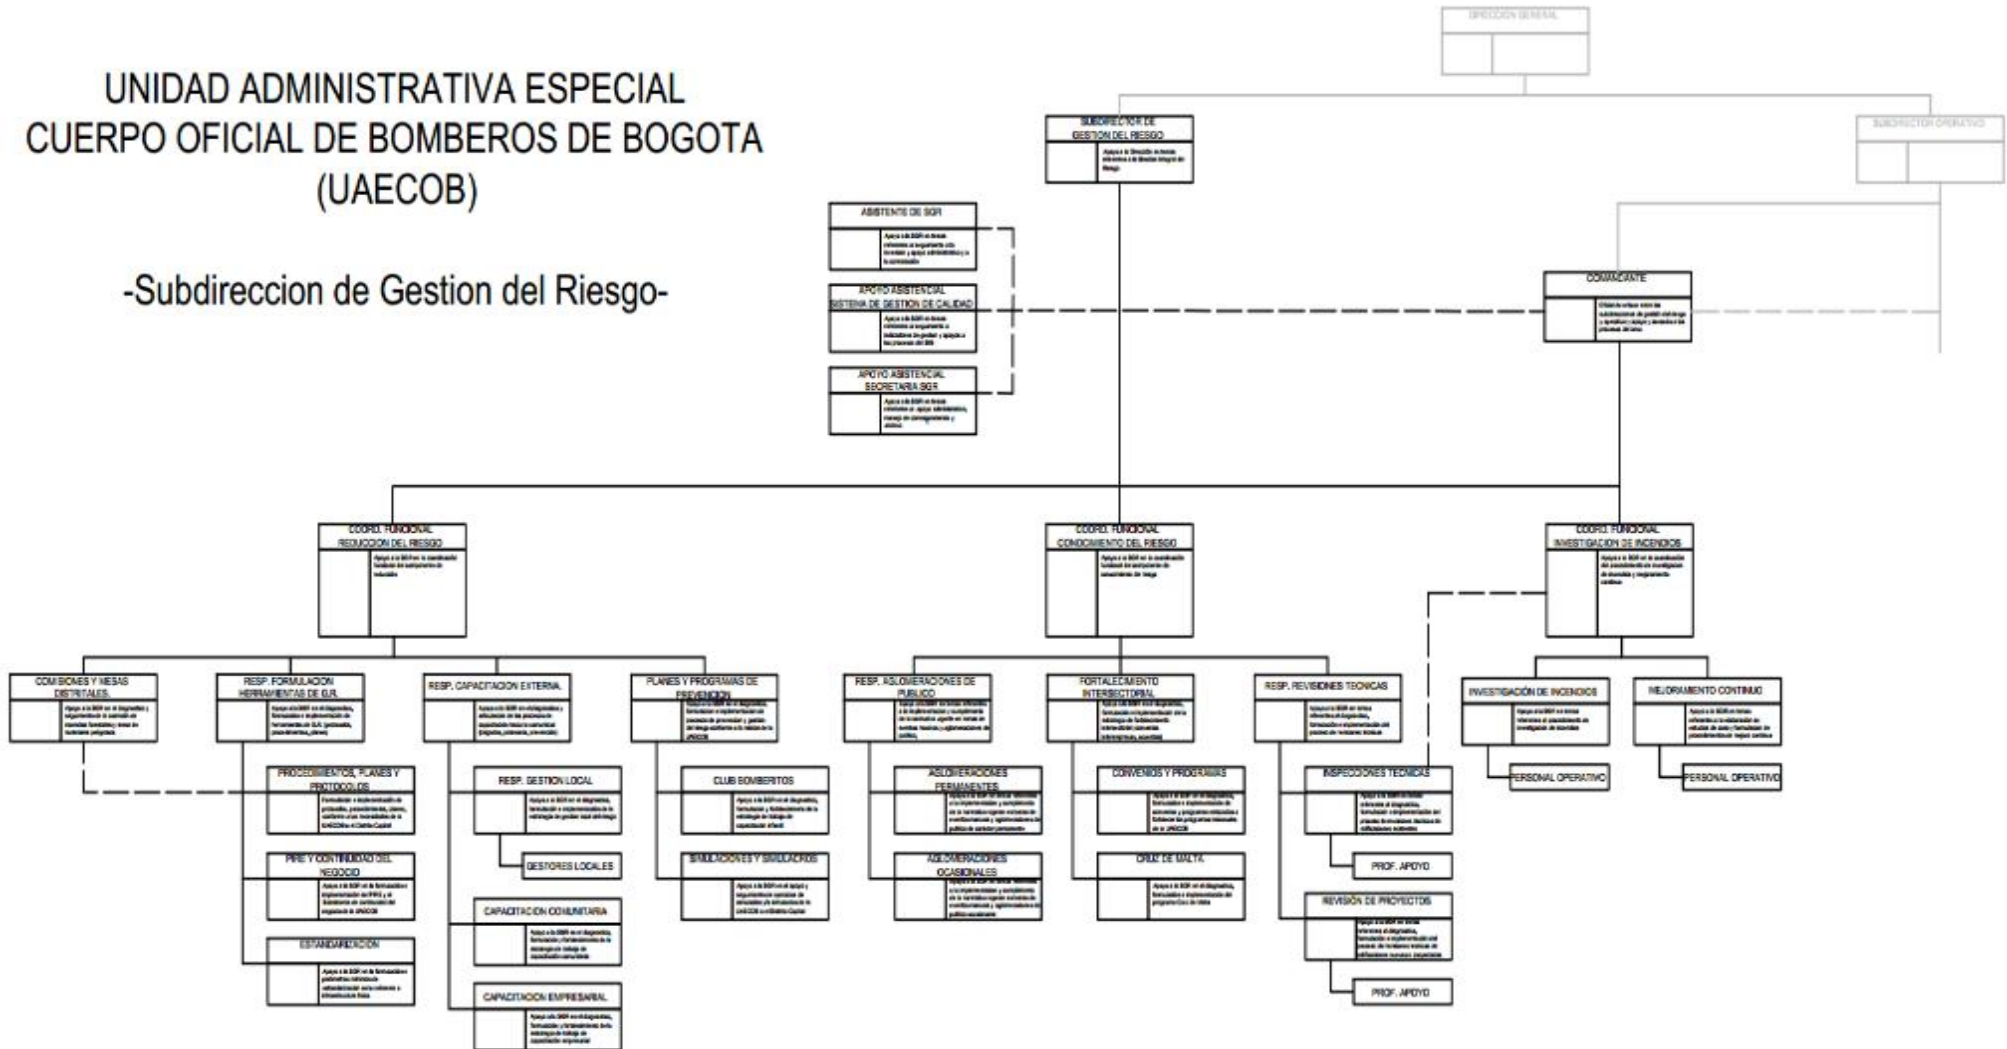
UNIDAD ADMINISTRATIVA ESPECIAL
CUERPO OFICIAL DE BOMBEROS DE BOGOTA
(UAECOB)

-Subdireccion de Gestion del Riesgo-

DIRECCION GENERAL

SUBDIRECTOR OPERATIVO

SUBDIRECTOR DE GESTION DEL RIESGO
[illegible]

ASISTENTE DE SGR
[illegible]

APOYO ASISTENCIAL SISTEMA DE GESTION DE CALIDAD
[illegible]

APOYO ASISTENCIAL SECRETARIA SGR
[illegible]

COMANDANTE
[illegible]

COORD. FUNCIONAL REDUCCION DEL RIESGO
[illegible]

COORD. FUNCIONAL CONOCIMIENTO DEL RIESGO
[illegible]

COORD. FUNCIONAL INVESTIGACION DE INCENDIOS
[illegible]

COMISIONES Y MESAS DISTRITALES
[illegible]

RESP. FORMULACION HERRAMIENTAS DE G.R.
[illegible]

RESP. CAPACITACION EXTERNA
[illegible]

PLANES Y PROGRAMAS DE PREVENCION
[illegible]

RESP. AGLOMERACIONES DE PUBLICO
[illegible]

FORTALECIMIENTO INTERSECTORIAL
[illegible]

RESP. REVISIONES TECNICAS
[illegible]

INVESTIGACIÓN DE INCENDIOS
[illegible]

MEJORAMIENTO CONTINUO
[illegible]

PERSONAL OPERATIVO

PERSONAL OPERATIVO

PROCEDIMIENTOS, PLANES Y PROTOCOLOS
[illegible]

PIRE Y CONTINUIDAD DEL NEGOCIO
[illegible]

ESTANDARIZACION
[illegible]

RESP. GESTION LOCAL
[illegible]

GESTORES LOCALES

CAPACITACION COMUNITARIA
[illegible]

CAPACITACION EMPRESARIAL
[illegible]

CLUB BOMBERITOS
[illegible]

SIMULACIONES Y SIMULACROS
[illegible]

AGLOMERACIONES PERMANENTES
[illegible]

AGLOMERACIONES OCASIONALES
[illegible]

CONVENIOS Y PROGRAMAS
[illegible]

CRUZ DE MALTA
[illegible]

INSPECCIONES TECNICAS
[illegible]

PROF. APOYO

REVISIÓN DE PROYECTOS
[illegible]

PROF. APOYO